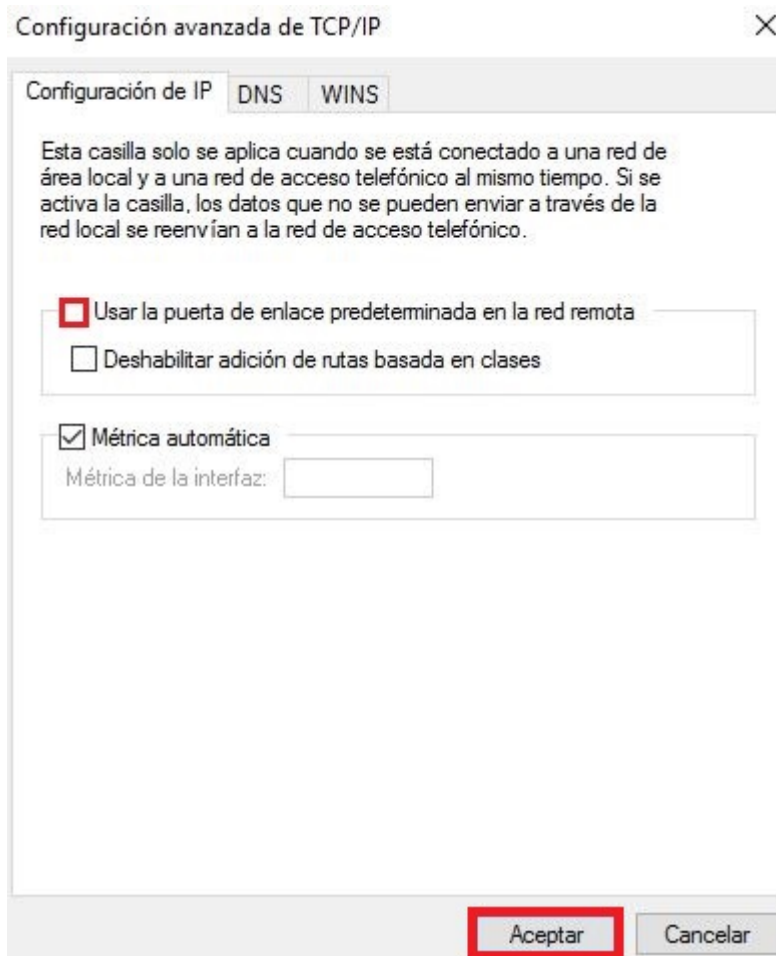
Configuración avanzada de TCP/IP

×

Configuración de IP | DNS | WINS

Esta casilla solo se aplica cuando se está conectado a una red de área local y a una red de acceso telefónico al mismo tiempo. Si se activa la casilla, los datos que no se pueden enviar a través de la red local se reenvían a la red de acceso telefónico.

☐ Usar la puerta de enlace predeterminada en la red remota

☐ Deshabilitar adición de rutas basada en clases

☑ Métrica automática

Métrica de la interfaz:

Aceptar

Cancelar